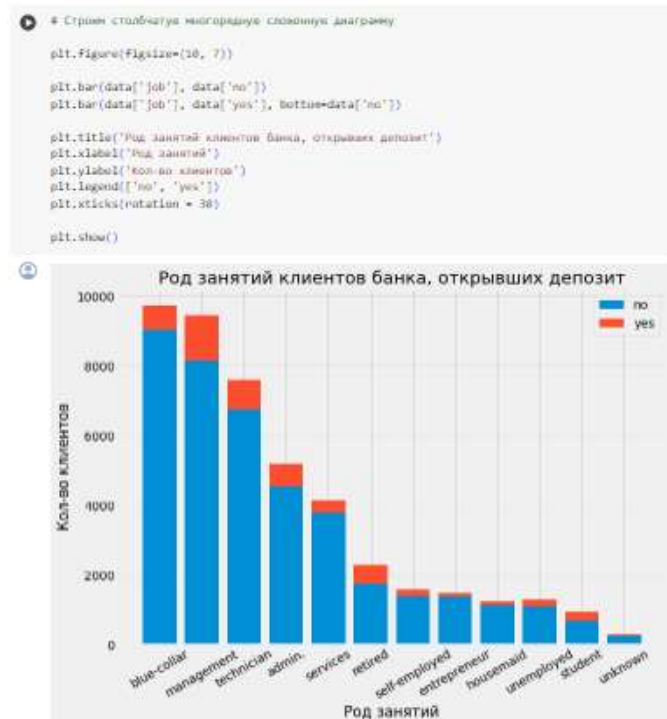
# Строим столбчатую многорядную сложенную диаграмму

plt.figure(figsize=(10, 7))

plt.bar(data['job'], data['no'])
plt.bar(data['job'], data['yes'], bottom=data['no'])

plt.title('Род занятий клиентов банка, открывших депозит')
plt.xlabel('Род занятий')
plt.ylabel('Кол-во клиентов')
plt.legend(['no', 'yes'])
plt.xticks(rotation = 30)

plt.show()

Род занятий клиентов банка, открывших депозит

no
yes

Кол-во клиентов

10000
8000
6000
4000
2000
0

blue-collar
management
technician
admin.
services
retired
self-employed
entrepreneur
housemaid
unemployed
student
unknown

Род занятий